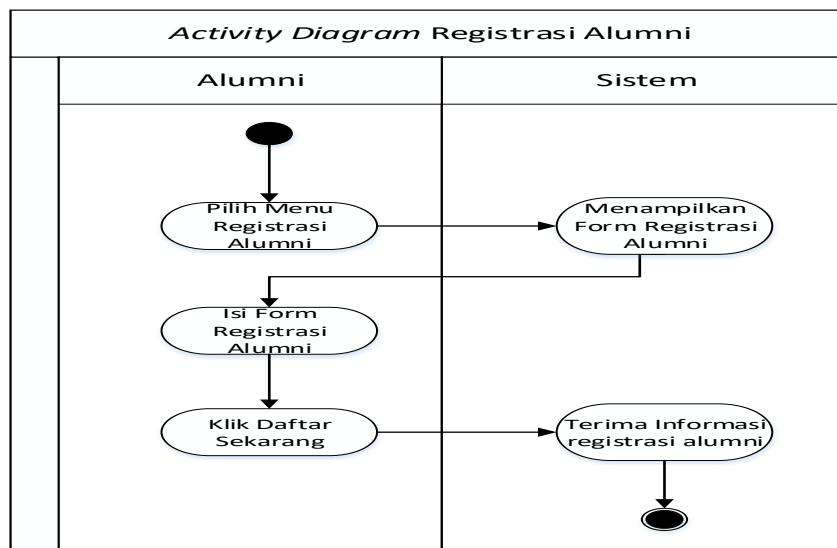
Activity Diagram Registrasi Alumni

Alumni

Sistem

Pilih Menu Registrasi Alumni

Menampilkan Form Registrasi Alumni

Isi Form Registrasi Alumni

Klik Daftar Sekarang

Terima Informasi registrasi alumni